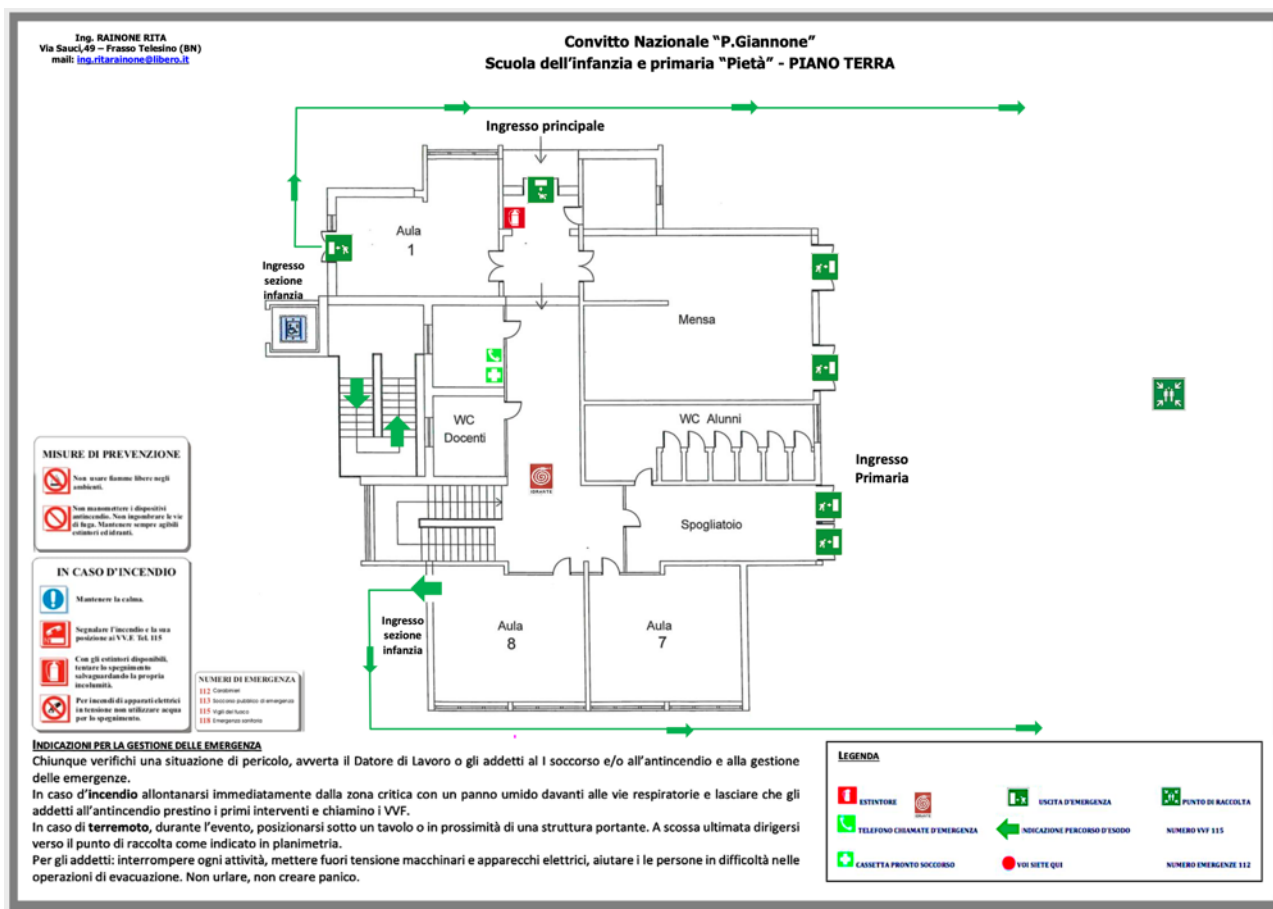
Ing. RAINONE RITA
Via Sauci,49 – Frasso Telesino (BN)
mail: ing.ritarainone@libero.it

Convitto Nazionale "P.Giannone"
Scuola dell'infanzia e primaria "Pietà" - PIANO TERRA

Ingresso principale

Aula
1

Ingresso sezione infanzia

Mensa

WC Alunni

WC Docenti

IDRANTE

Ingresso Primaria

Spogliatoio

Ingresso sezione infanzia

Aula
8

Aula
7

MISURE DI PREVENZIONE

Non usare fiamme libere negli ambienti.

Non manomettere i dispositivi antincendio. Non ingombrare le vie di fuga. Mantenere sempre agibili estintori ed idranti.

IN CASO D'INCENDIO

Mantenere la calma.

Segnalare l'incendio e la sua posizione ai VV.F. Tel. 115

Con gli estintori disponibili, tentare lo spegnimento salvaguardando la propria incolumità.

Per incendi di apparati elettrici in tensione non utilizzare acqua per lo spegnimento.

NUMERI DI EMERGENZA
112 Carabinieri
113 Soccorso pubblico di emergenza
115 Vigili del fuoco
118 Emergenza sanitaria

INDICAZIONI PER LA GESTIONE DELLE EMERGENZA
Chiunque verifichi una situazione di pericolo, avverta il Datore di Lavoro o gli addetti al I soccorso e/o all'antincendio e alla gestione delle emergenze.
In caso d'incendio allontanarsi immediatamente dalla zona critica con un panno umido davanti alle vie respiratorie e lasciare che gli addetti all'antincendio prestino i primi interventi e chiamino i VVF.
In caso di terremoto, durante l'evento, posizionarsi sotto un tavolo o in prossimità di una struttura portante. A scossa ultimata dirigersi verso il punto di raccolta come indicato in planimetria.
Per gli addetti: interrompere ogni attività, mettere fuori tensione macchinari e apparecchi elettrici, aiutare i le persone in difficoltà nelle operazioni di evacuazione. Non urlare, non creare panico.

LEGENDA
ESTINTORE
IDRANTE
USCITA D'EMERGENZA
PUNTO DI RACCOLTA
TELEFONO CHIAMATE D'EMERGENZA
INDICAZIONE PERCORSO D'ESODO
NUMERO VVF 115
CASSETTA PRONTO SOCCORSO
VOI SIETE QUI
NUMERO EMERGENZE 112